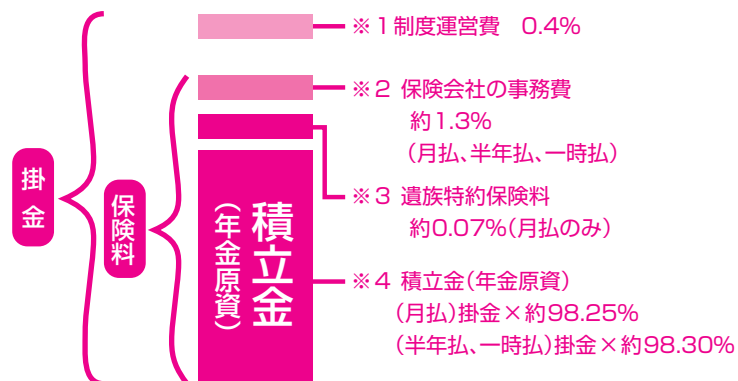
掛金

保険料

積立金
（年金原資）

※１制度運営費　0.4%

※２ 保険会社の事務費
約1.3%
（月払、半年払、一時払）

※３ 遺族特約保険料
約0.07%（月払のみ）

※４ 積立金（年金原資）
（月払）掛金×約98.25%
（半年払、一時払）掛金×約98.30%